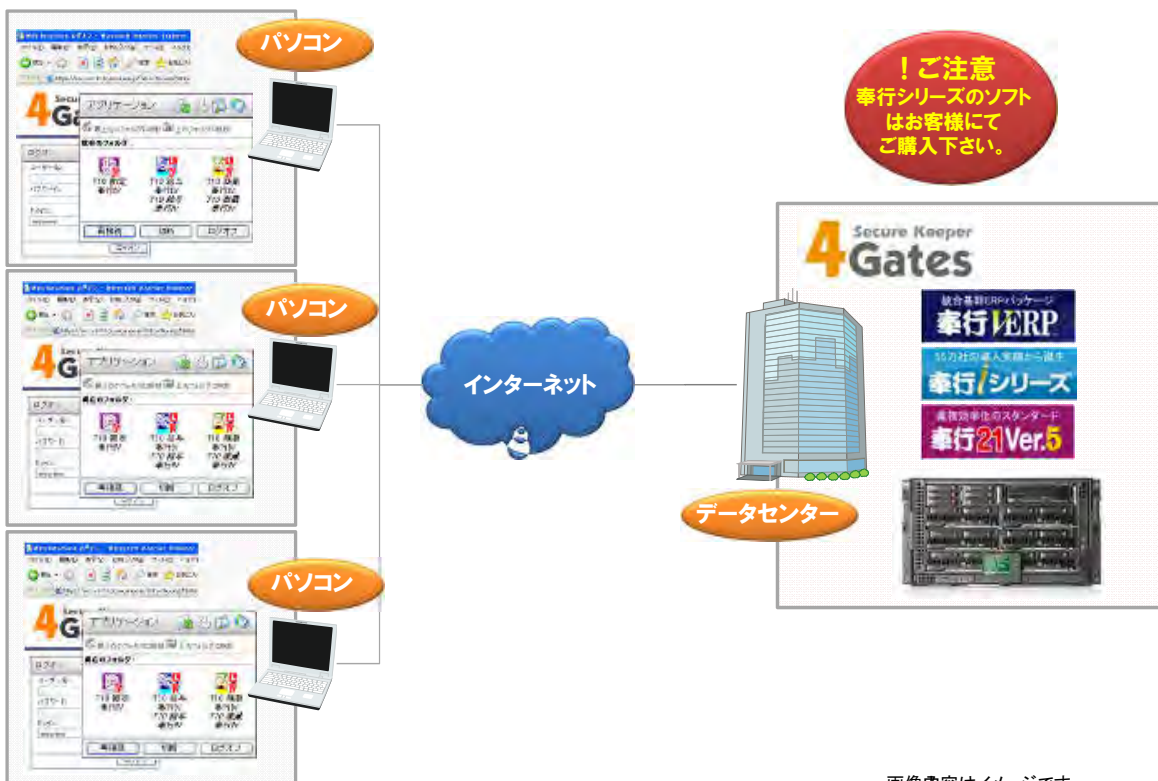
パソコン

アプリケーション

最近のフォルダ

再接続

切断

ログオフ

パソコン

アプリケーション

最近のフォルダ

再接続

切断

ログオフ

パソコン

アプリケーション

最近のフォルダ

再接続

切断

ログオフ

インターネット

！ご注意
奉行シリーズのソフトはお客様にてご購入下さい。

Secure Keeper
4Gates

統合基幹ERPパッケージ
奉行V ERP

55万社の導入実績から誕生
奉行iシリーズ

業務効率化のスタンダード
奉行21 Ver.5

データセンター

画像内容はイメージです